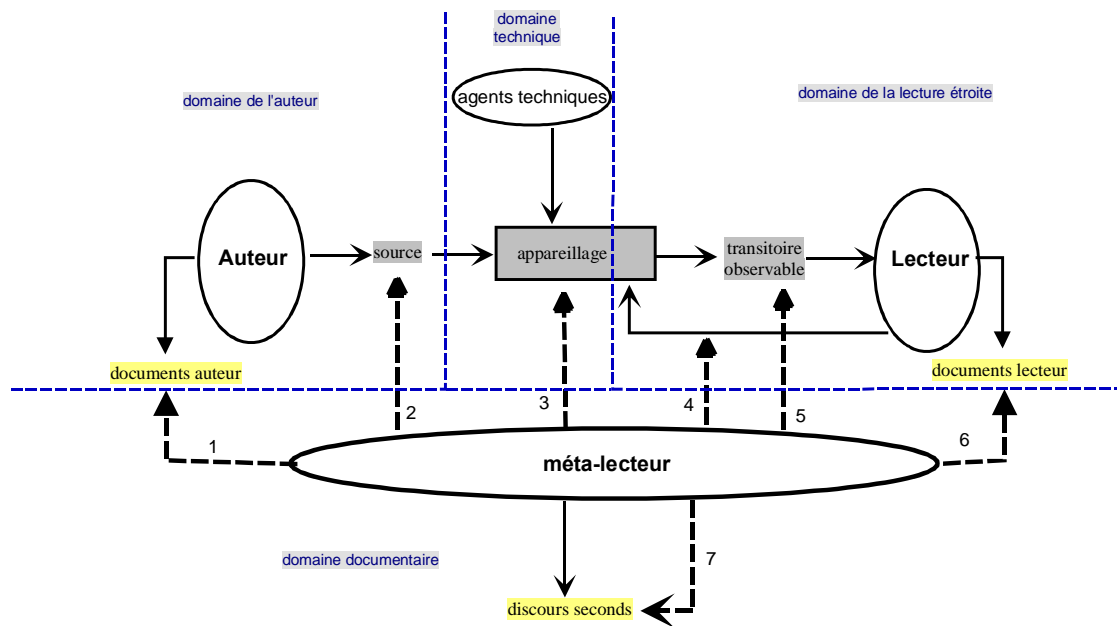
domaine technique

domaine de l'auteur

agents techniques

domaine de la lecture étroite

Auteur

source

appareillage

transitoire observable

Lecteur

documents auteur

documents lecteur

2

3

4

5

1

6

méta-lecteur

domaine documentaire

7

discours seconds